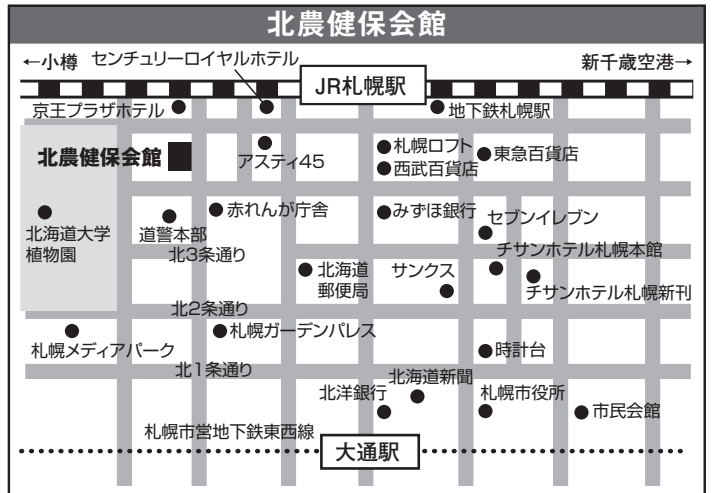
北農健保会館

←小樽
センチュリーロイヤルホテル
新千歳空港→
JR札幌駅
京王プラザホテル
地下鉄札幌駅
北農健保会館
アスティ45
札幌ロフト
西武百貨店
東急百貨店
北海道大学
植物園
道警本部
赤れんが庁舎
みずほ銀行
セブンイレブン
北3条通り
チサンホテル札幌本館
北海道
郵便局
サンクス
チサンホテル札幌新刊
北2条通り
札幌ガーデンパレス
札幌メディアパーク
時計台
北1条通り
北海道新聞
北洋銀行
札幌市役所
市民会館
札幌市営地下鉄東西線
大通駅